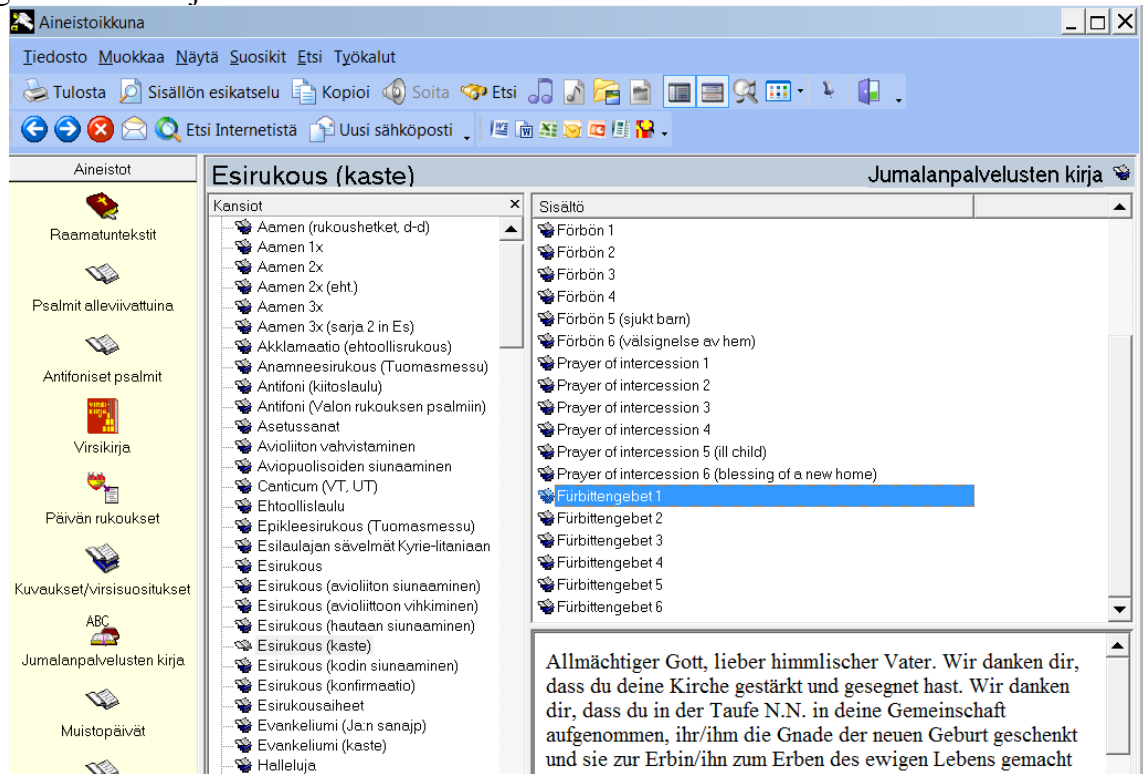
Aineistoikkuna

Tiedosto Muokkaa Näytä Suosikit Etsi Työkalut

Tulosta Sisällön esikatselu Kopioi Soita Etsi

Etsi Internetistä Uusi sähköposti

Aineistot

Raamatuntekstit

Psalmit alleviivattuina

Antifoniset psalmit

Virsikirja

Päivän rukoukset

Kuvaukset/virsisuositukset

ABC

Jumalanpalvelusten kirja

Muistopäivät

Esirukous (kaste)

Jumalanpalvelusten kirja

Kansiot

Aamen (rukoushetket, d-d)
Aamen 1x
Aamen 2x
Aamen 2x (eht.)
Aamen 3x
Aamen 3x (sarja 2 in Es)
Akklamaatio (ehtoollisrukous)
Anamneesirukous (Tuomasmessu)
Antifoni (kiitoslaulu)
Antifoni (Valon rukouksen psalmiin)
Asetussanat
Avioliiton vahvistaminen
Aviopuolisoiden siunaaminen
Canticum (VT, UT)
Ehtoollislaulu
Epikleesirukous (Tuomasmessu)
Esilaulajan sävelmät Kyrie-litaniaan
Esirukous
Esirukous (avioliiton siunaaminen)
Esirukous (avioliittoon vihkiminen)
Esirukous (hautaan siunaaminen)
Esirukous (kaste)
Esirukous (kodin siunaaminen)
Esirukous (konfirmaatio)
Esirukousaiheet
Evankeliumi (Ja:n sanajp)
Evankeliumi (kaste)
Halleluja

Sisältö

Förbön 1
Förbön 2
Förbön 3
Förbön 4
Förbön 5 (sjukt barn)
Förbön 6 (välsignelse av hem)
Prayer of intercession 1
Prayer of intercession 2
Prayer of intercession 3
Prayer of intercession 4
Prayer of intercession 5 (ill child)
Prayer of intercession 6 (blessing of a new home)
Fürbittengebet 1
Fürbittengebet 2
Fürbittengebet 3
Fürbittengebet 4
Fürbittengebet 5
Fürbittengebet 6

Allmächtiger Gott, lieber himmlischer Vater. Wir danken dir, dass du deine Kirche gestärkt und gesegnet hast. Wir danken dir, dass du in der Taufe N.N. in deine Gemeinschaft aufgenommen, ihr/ihm die Gnade der neuen Geburt geschenkt und sie zur Erbin/ihn zum Erben des ewigen Lebens gemacht